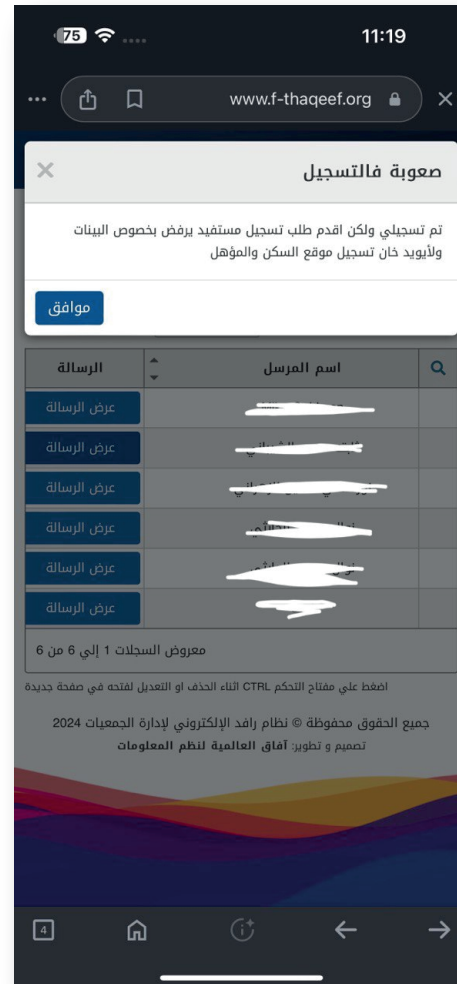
75
11:19
www.f-thaqeef.org

صعوبة فالتسجيل

تم تسجيلي ولكن اقدم طلب تسجيل مستفيد يرفض بخصوص البينات ولأيويد خان تسجيل موقع السكن والمؤهل

موافق

| اسم المرسل | الرسالة |
|---|---|
| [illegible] | عرض الرسالة |
| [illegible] | عرض الرسالة |
| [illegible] | عرض الرسالة |
| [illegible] | عرض الرسالة |
| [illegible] | عرض الرسالة |
| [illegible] | عرض الرسالة |

معروض السجلات 1 إلي 6 من 6

اضغط علي مفتاح التحكم CTRL اثناء الحذف او التعديل لفتحه في صفحة جديدة

جميع الحقوق محفوظة © نظام رافد الإلكتروني لإدارة الجمعيات 2024
تصميم و تطوير: آفاق العالمية لنظم المعلومات

4